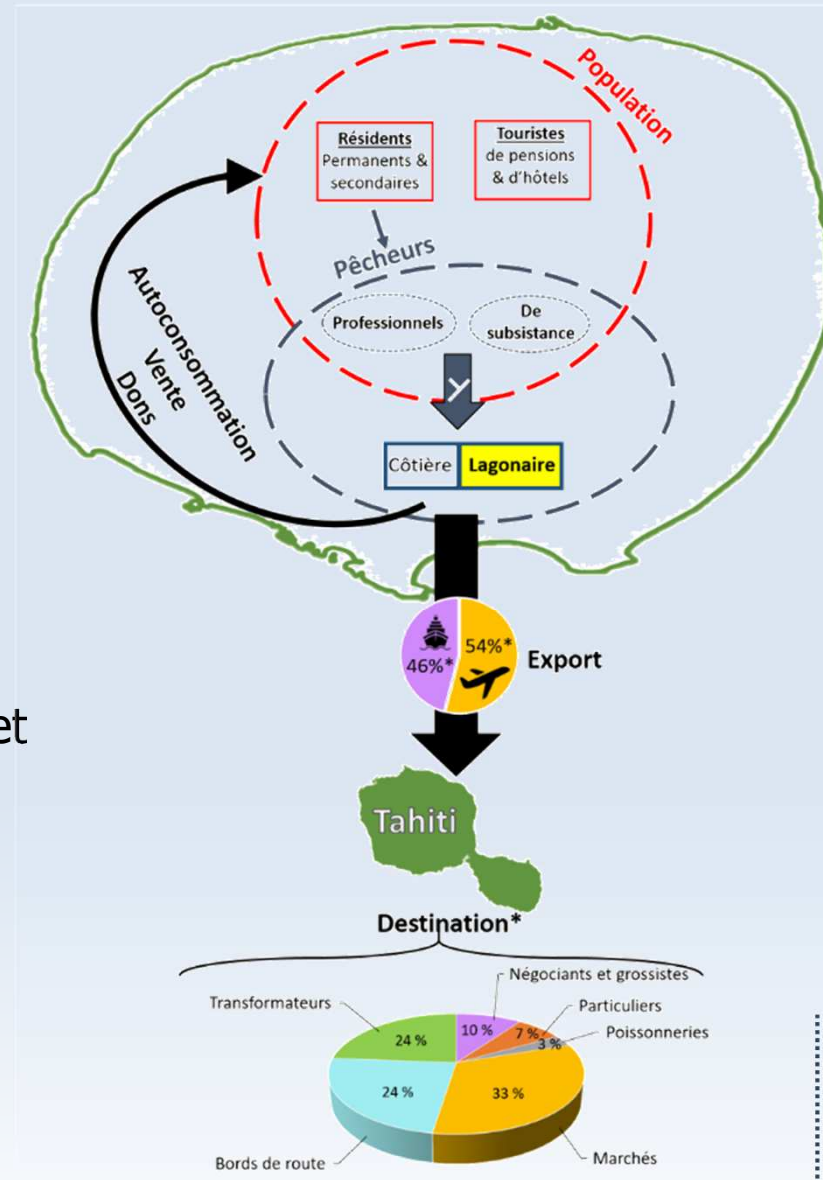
Population

Résidents
Permanents & secondaires

Touristes
de pensions & d'hôtels

Pêcheurs

Professionnels

De subsistance

Autoconsommation
Vente
Dons

Côtière

Lagonaire

46%*

54%*

Export

et

Tahiti

Destination*

Négociants et grossistes

Particuliers

Poissonneries

Transformateurs

10 %

7 %

3 %

24 %

24 %

33 %

Bords de route

Marchés